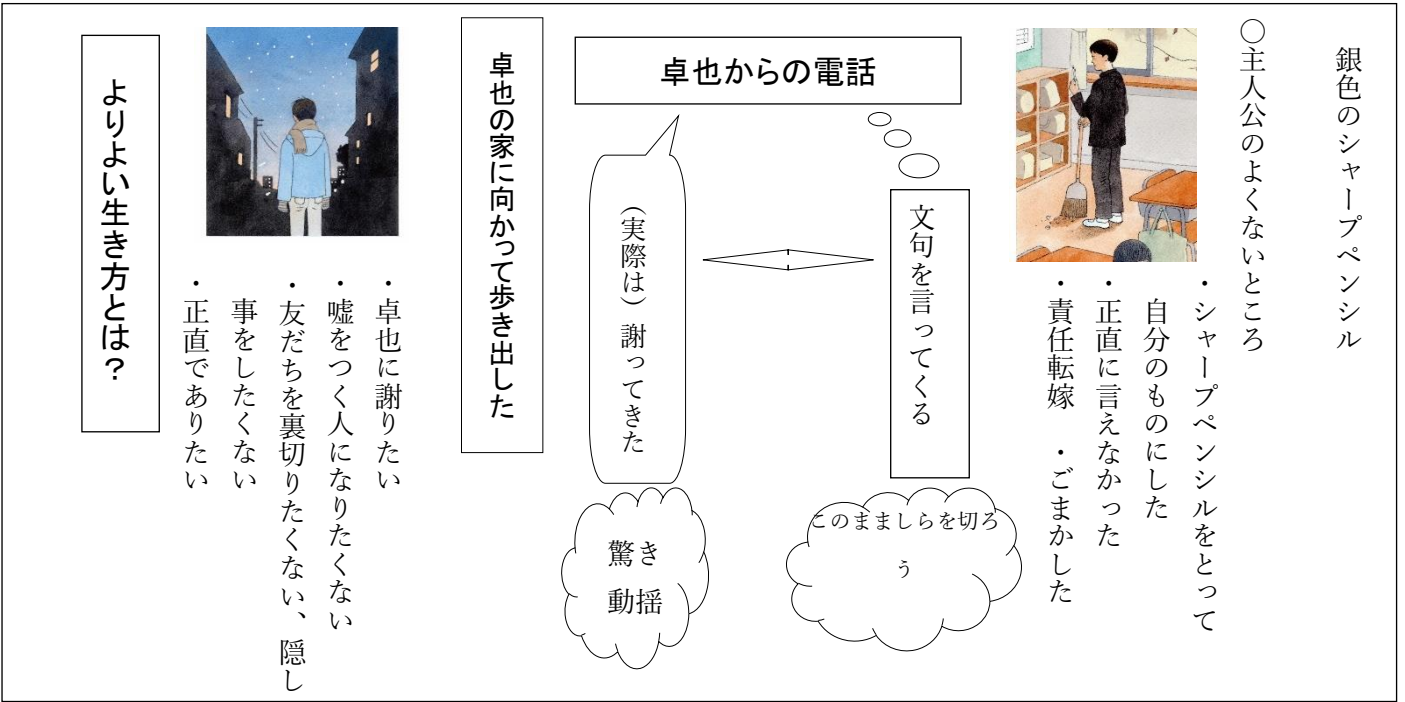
銀色のシャープペンシル

○主人公のよくないところ
・シャープペンシルをとって自分のものにした
・正直に言えなかった
・責任転嫁　・ごまかした

卓也からの電話

文句を言ってくる

このまましらを切ろう

（実際は）謝ってきた

驚き
動揺

卓也の家に向かって歩き出した

・卓也に謝りたい
・嘘をつく人になりたくない
・友だちを裏切りたくない、隠し事をしたくない
・正直でありたい

よりよい生き方とは？